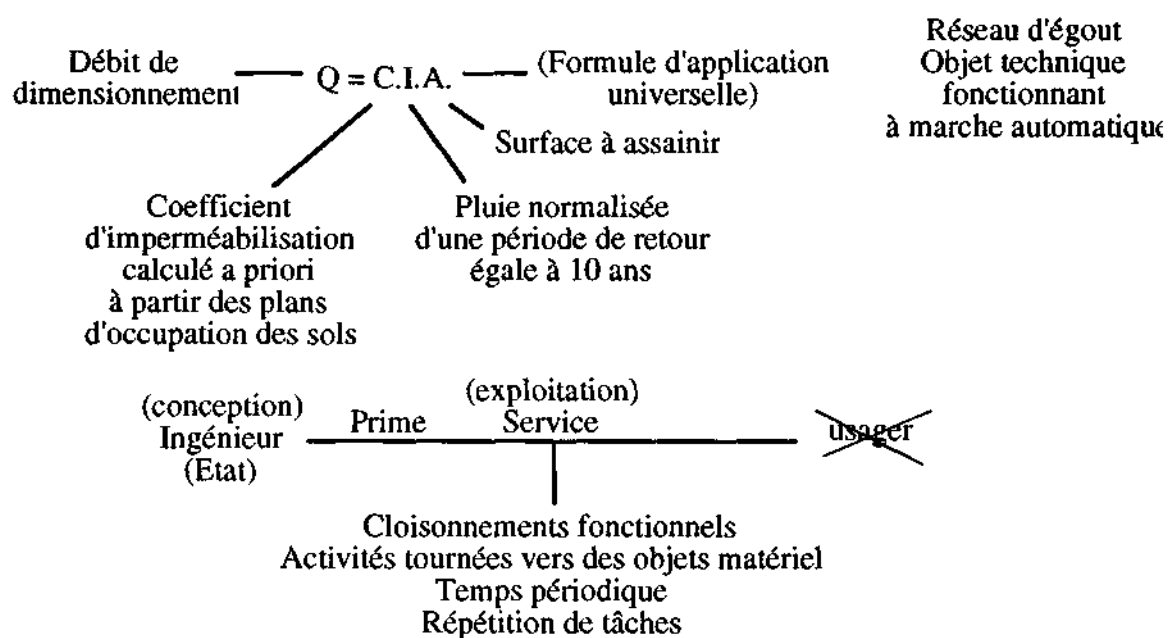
Débit de dimensionnement

Q = C.I.A.

(Formule d'application universelle)

Réseau d'égout
Objet technique fonctionnant à marche automatique

Surface à assainir

Coefficient d'imperméabilisation calculé a priori à partir des plans d'occupation des sols

Pluie normalisée d'une période de retour égale à 10 ans

(conception)
Ingénieur
(Etat)

Prime

(exploitation)
Service

usager

Cloisonnements fonctionnels
Activités tournées vers des objets matériel
Temps périodique
Répétition de tâches